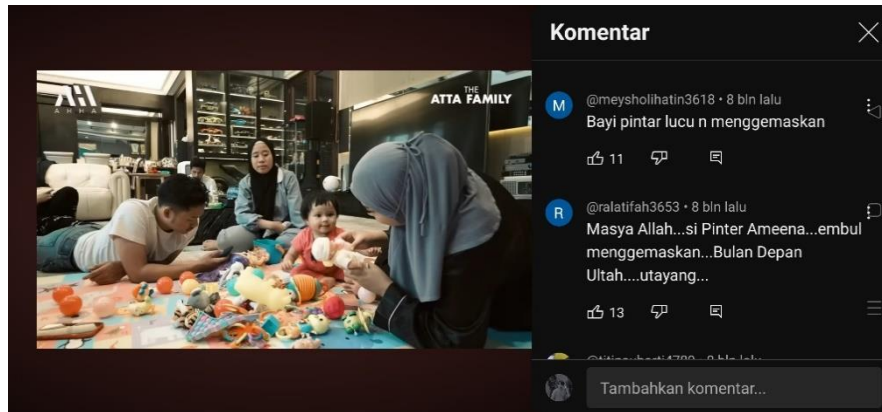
THE ATTA FAMILY

Komentar

@meysholihatin3618 • 8 bln lalu
Bayi pintar lucu n menggemaskan
11

@ralatifah3653 • 8 bln lalu
Masya Allah...si Pinter Ameena...embul menggemaskan...Bulan Depan Ultah....utayang...
13

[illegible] • 8 bln lalu

Tambahkan komentar...